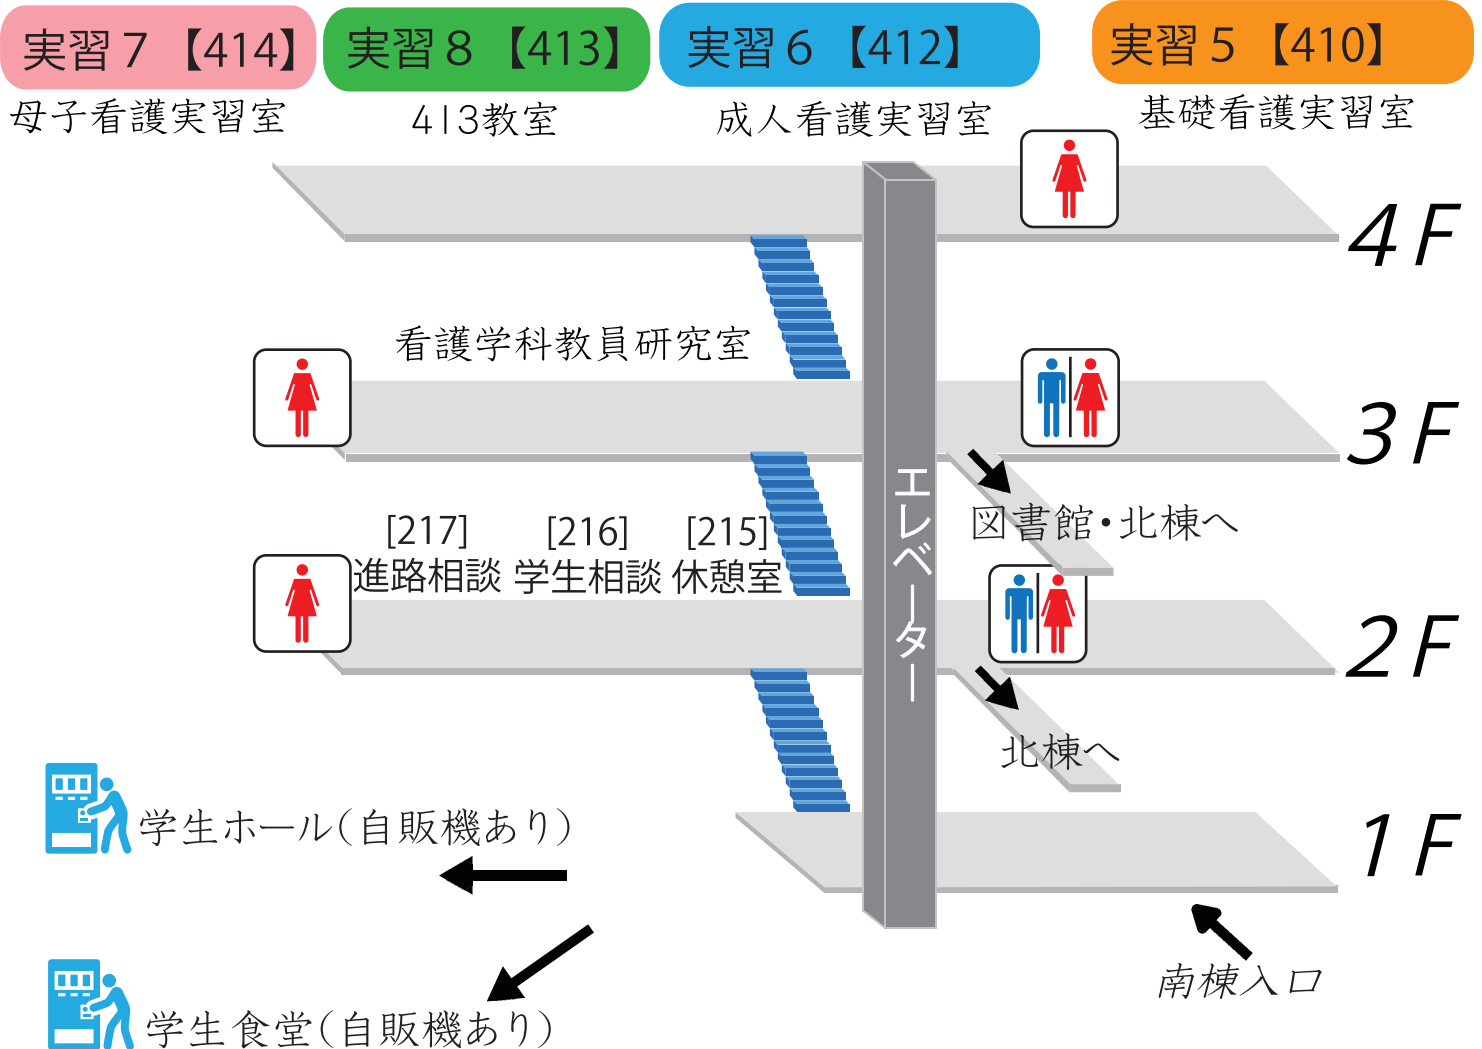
実習７【414】
母子看護実習室

実習８【413】
413教室

実習６【412】
成人看護実習室

実習５【410】
基礎看護実習室

4F

看護学科教員研究室

3F

図書館・北棟へ

[217] 進路相談
[216] 学生相談
[215] 休憩室

エレベーター

2F

北棟へ

学生ホール（自販機あり）

1F

学生食堂（自販機あり）

南棟入口